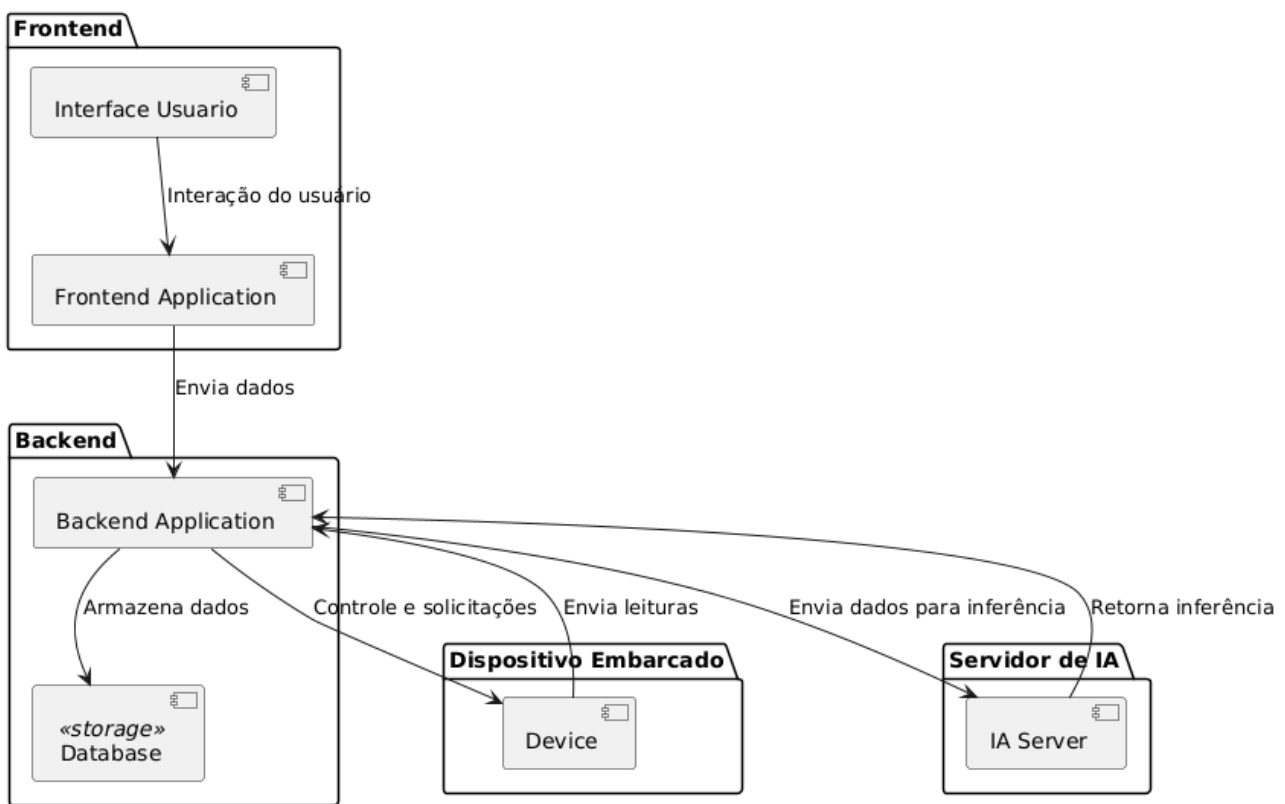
Frontend

Interface Usuario

Interação do usuário

Frontend Application

Envia dados

Backend

Backend Application

Armazena dados

«storage»
Database

Controle e solicitações

Envia leituras

Envia dados para inferência

Retorna inferência

Dispositivo Embarcado

Device

Servidor de IA

IA Server